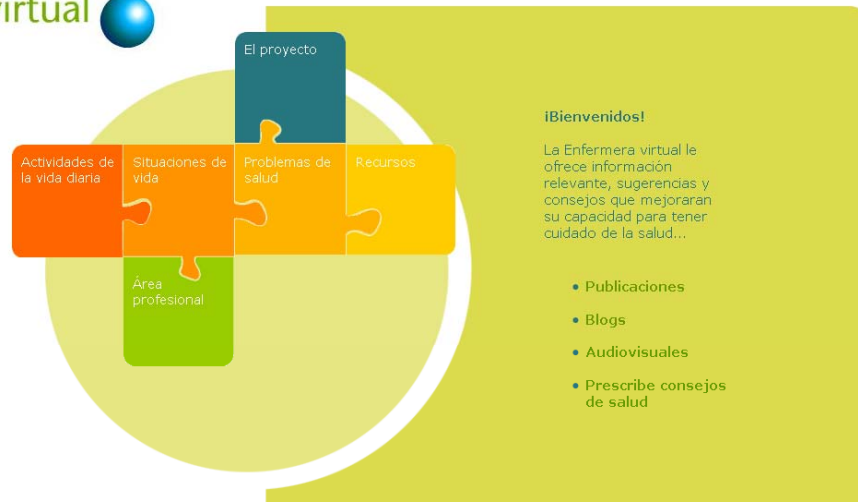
virtual

El proyecto

Actividades de la vida diaria

Situaciones de vida

Problemas de salud

Recursos

Área profesional

¡Bienvenidos!

La Enfermera virtual le ofrece información relevante, sugerencias y consejos que mejoraran su capacidad para tener cuidado de la salud...

- Publicaciones
- Blogs
- Audiovisuales
- Prescribe consejos de salud